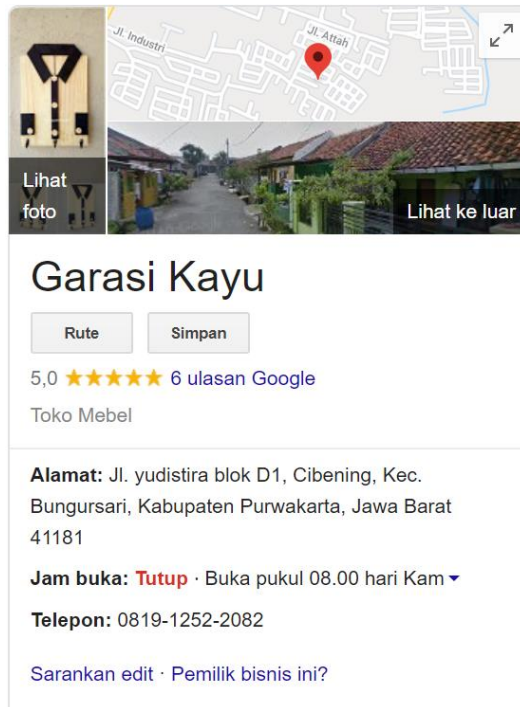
Jl. Industri

Jl. Attah

Lihat foto

Lihat ke luar

Garasi Kayu

Rute

Simpan

5,0 ★★★★★ 6 ulasan Google

Toko Mebel

**Alamat:** Jl. yudistira blok D1, Cibening, Kec. Bungursari, Kabupaten Purwakarta, Jawa Barat 41181

**Jam buka:** Tutup · Buka pukul 08.00 hari Kam

**Telepon:** 0819-1252-2082

Sarankan edit · Pemilik bisnis ini?